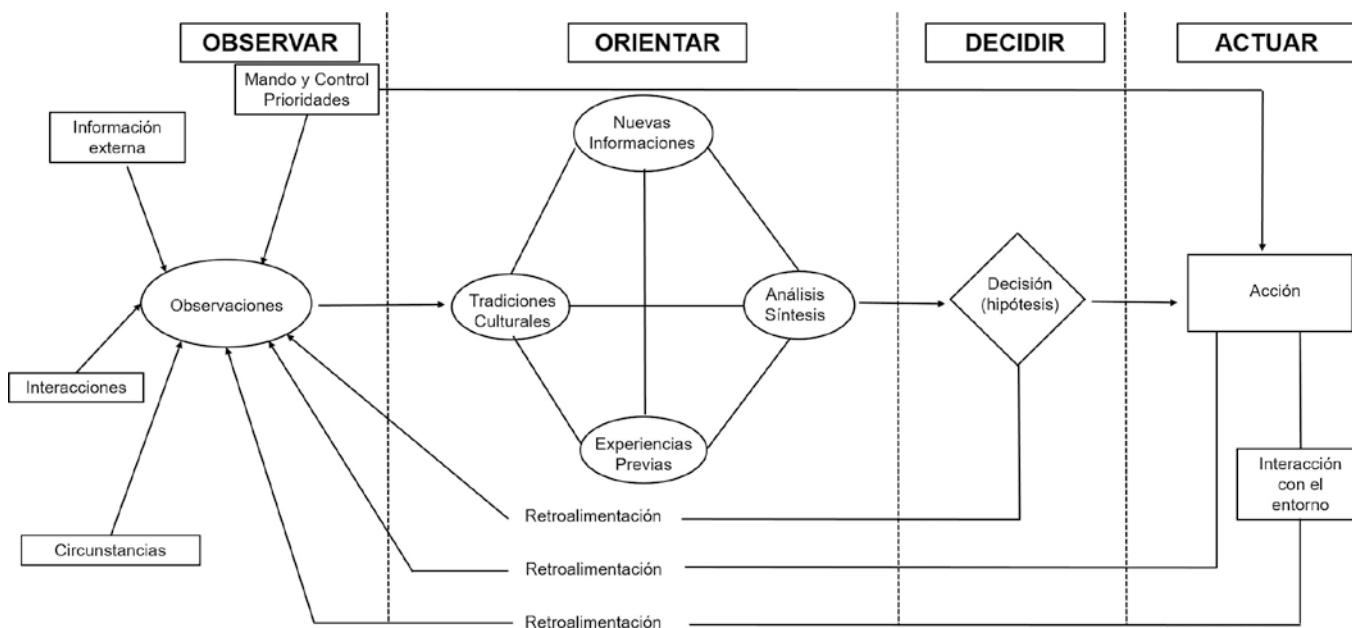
OBSERVAR

ORIENTAR

DECIDIR

ACTUAR

Mando y Control Prioridades

Información externa

Observaciones

Interacciones

Circunstancias

Nuevas Informaciones

Tradiciones Culturales

Análisis Síntesis

Experiencias Previas

Decisión (hipótesis)

Acción

Interacción con el entorno

Retroalimentación

Retroalimentación

Retroalimentación